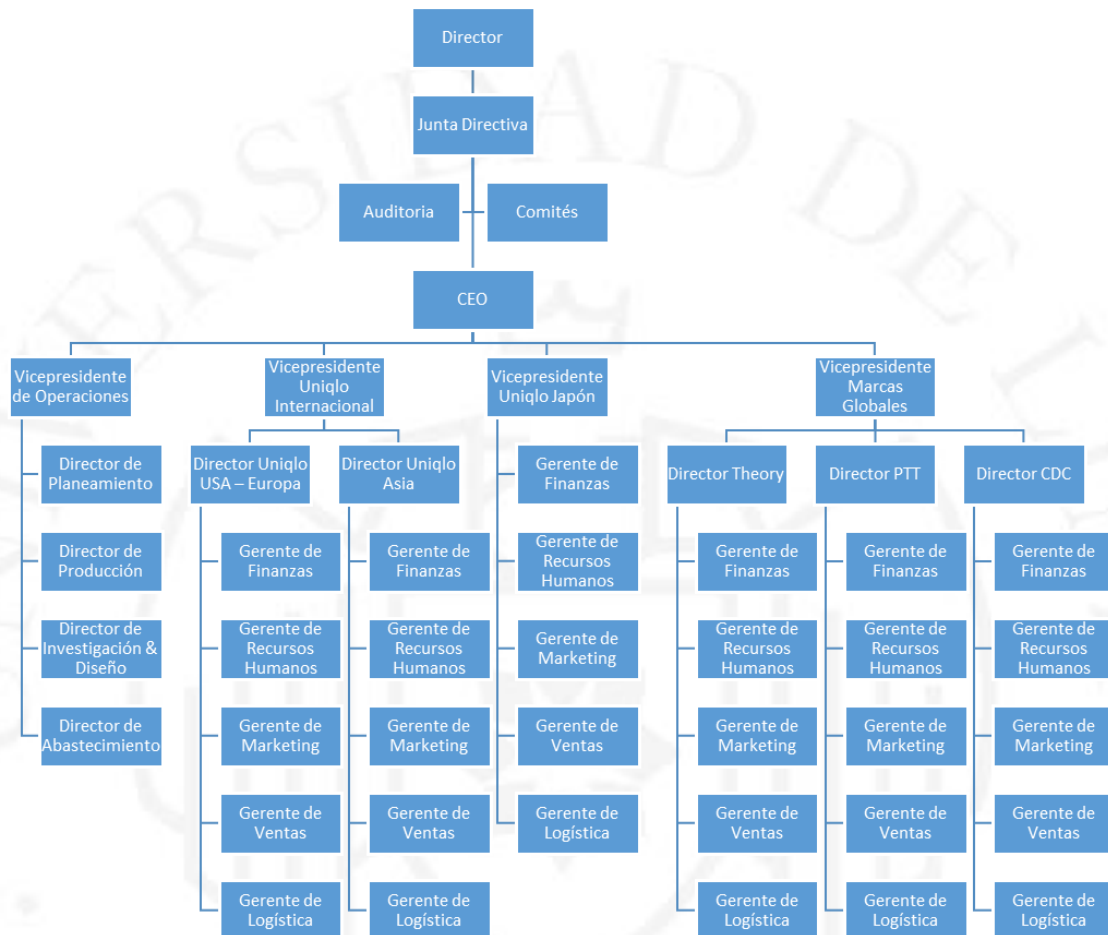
Director

Junta Directiva

Auditoria

Comités

CEO

Vicepresidente de Operaciones

Director de Planeamiento

Director de Producción

Director de Investigación & Diseño

Director de Abastecimiento

Vicepresidente Uniqlo Internacional

Director Uniqlo USA – Europa

Gerente de Finanzas

Gerente de Recursos Humanos

Gerente de Marketing

Gerente de Ventas

Gerente de Logística

Director Uniqlo Asia

Gerente de Finanzas

Gerente de Recursos Humanos

Gerente de Marketing

Gerente de Ventas

Gerente de Logística

Vicepresidente Uniqlo Japón

Gerente de Finanzas

Gerente de Recursos Humanos

Gerente de Marketing

Gerente de Ventas

Gerente de Logística

Vicepresidente Marcas Globales

Director Theory

Gerente de Finanzas

Gerente de Recursos Humanos

Gerente de Marketing

Gerente de Ventas

Gerente de Logística

Director PTT

Gerente de Finanzas

Gerente de Recursos Humanos

Gerente de Marketing

Gerente de Ventas

Gerente de Logística

Director CDC

Gerente de Finanzas

Gerente de Recursos Humanos

Gerente de Marketing

Gerente de Ventas

Gerente de Logística

ERSIDAD DE